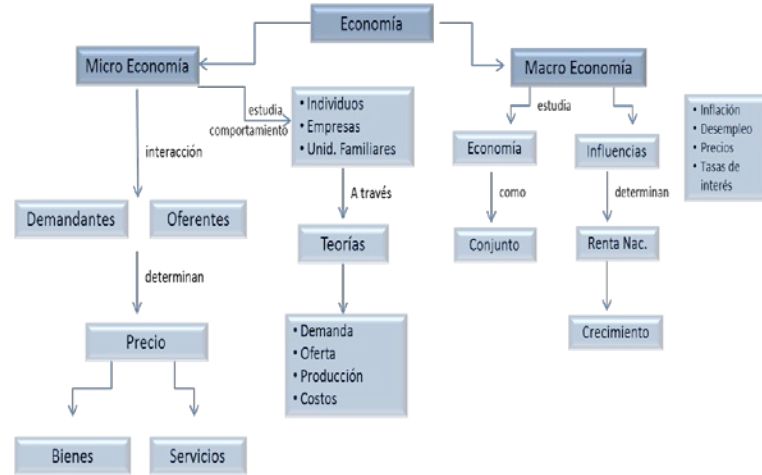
Economía

Micro Economía

Macro Economía

estudia comportamiento

• Individuos
• Empresas
• Unid. Familiares

estudia

• Inflación
• Desempleo
• Precios
• Tasas de interés

interacción

Demandantes

Oferentes

determinan

Precio

Bienes

Servicios

A través

Teorías

• Demanda
• Oferta
• Producción
• Costos

Economía

como

Conjunto

Influencias

determinan

Renta Nac.

Crecimiento